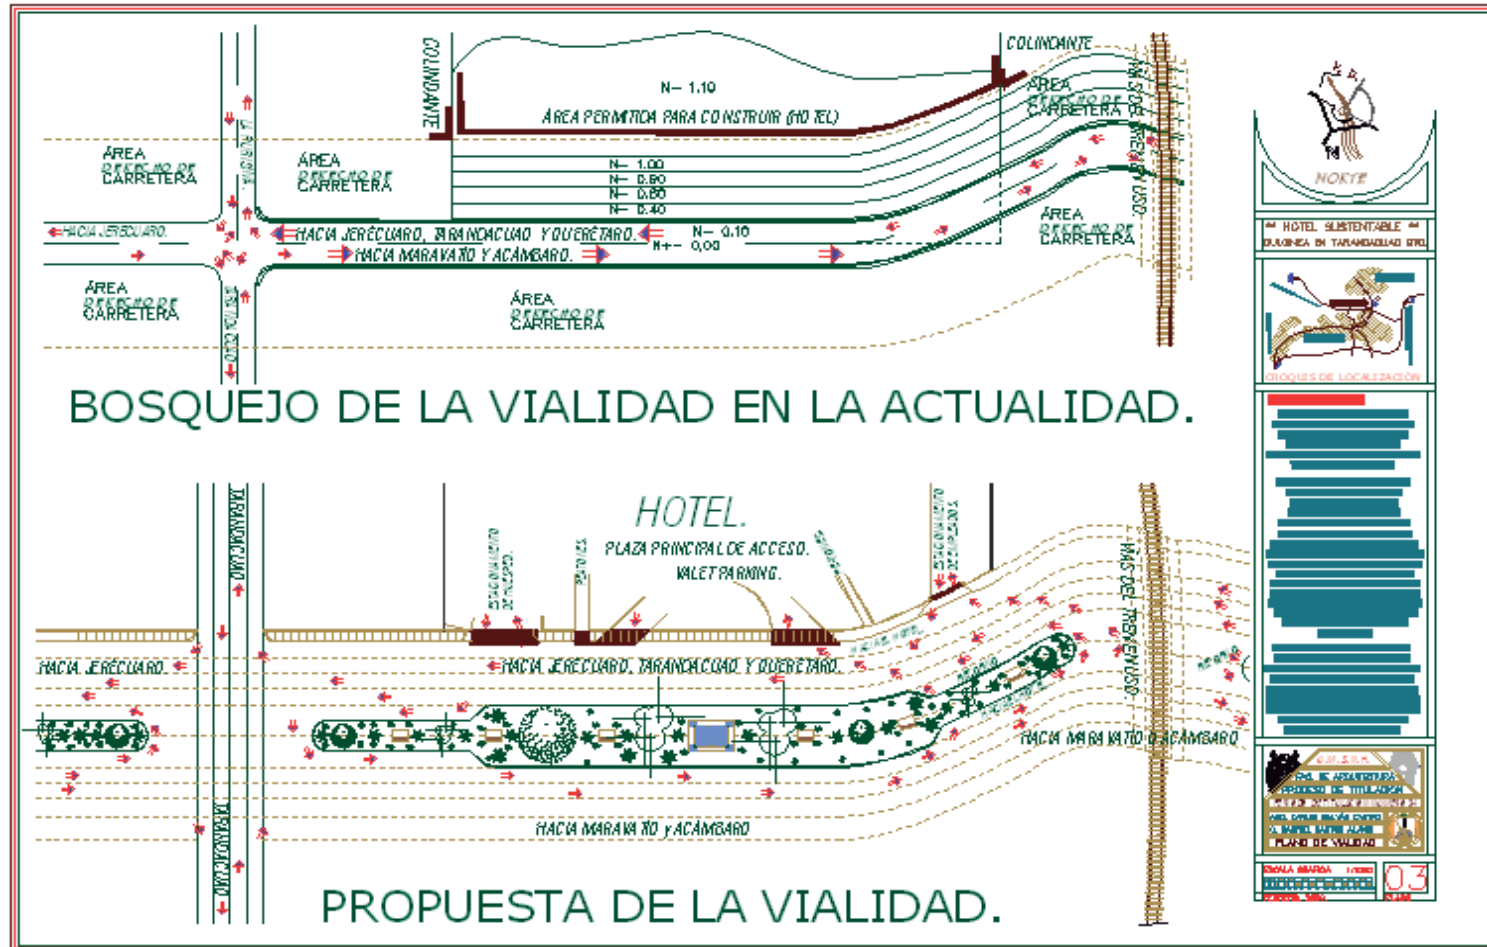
COLINDANTE

COLINDANTE

N– 1.10

ÁREA PERMITIDA PARA CONSTRUIR (HOTEL)

ÁREA DERECHO DE CARRETERA

ÁREA DERECHO DE CARRETERA

ÁREA DERECHO DE CARRETERA

N– 1.00
N– 0.90
N– 0.60
N– 0.40

HACIA JERÉCUARO.

HACIA JERÉCUARO, TARANDACUAO Y QUERÉTARO.

N– 0.10
N+– 0.00

HACIA MARAVATÍO Y ACÁMBARO.

VÍAS DEL TREN EN USO.

ÁREA DERECHO DE CARRETERA

ÁREA DERECHO DE CARRETERA

ÁREA DERECHO DE CARRETERA

BOSQUEJO DE LA VIALIDAD EN LA ACTUALIDAD.

HOTEL.

PLAZA PRINCIPAL DE ACCESO.

VALET PARKING.

HACIA JERÉCUARO.

HACIA JERÉCUARO, TARANDACUAO Y QUERÉTARO.

VÍAS DEL TREN EN USO.

HACIA MARAVATÍO O ACÁMBARO

HACIA MARAVATÍO Y ACÁMBARO

TARANDACUAO

TARANDACUAO

PROPUESTA DE LA VIALIDAD.

NORTE

HOTEL SUSTENTABLE

CROQUIS DE LOCALIZACIÓN

PLANO DE VIALIDAD

03